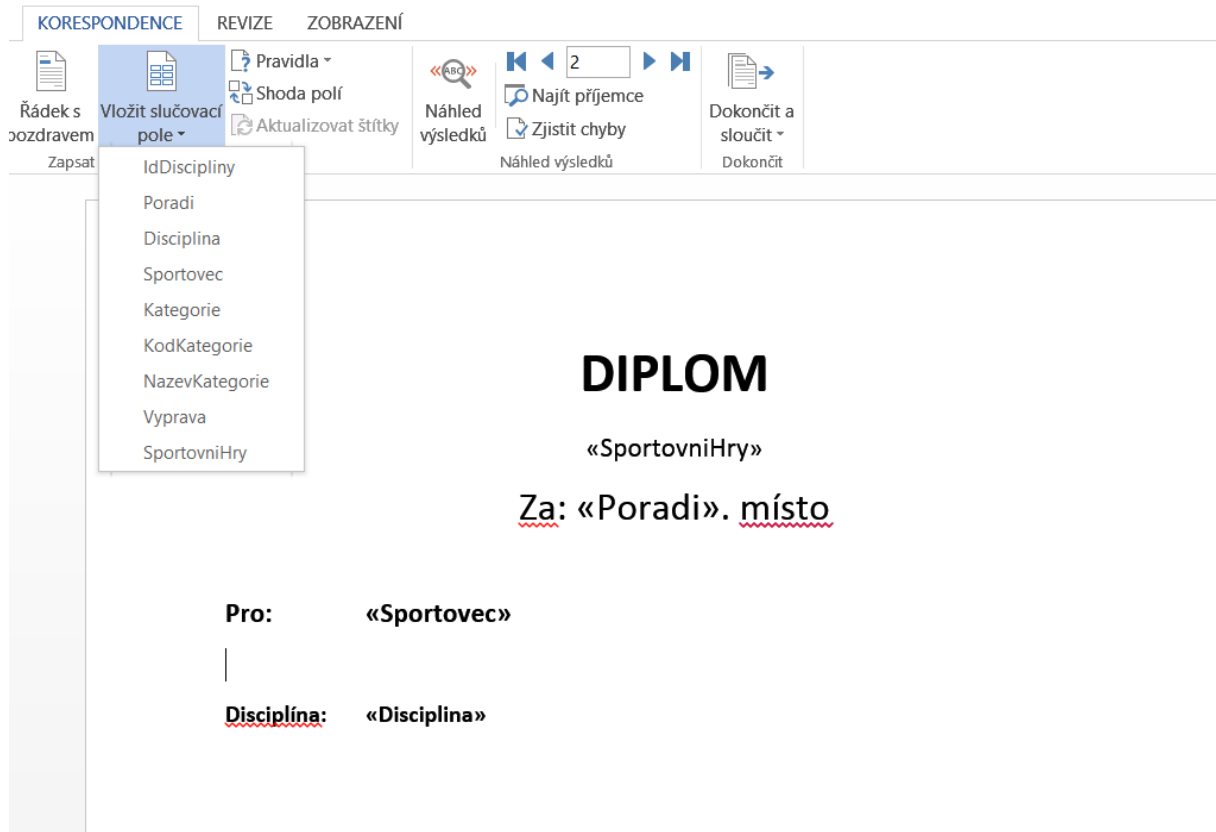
KORESPONDENCE REVIZE ZOBRAZENÍ

Řádek s pozdravem
Vložit slučovací pole
Pravidla
Shoda polí
Aktualizovat štítky
Zapsat

IdDisciplíny
Poradi
Disciplina
Sportovec
Kategorie
KodKategorie
NazevKategorie
Vyprava
SportovniHry

Náhled výsledků
2
Najít příjemce
Zjistit chyby
Náhled výsledků

Dokončit a sloučit
Dokončit

DIPLOM

«SportovniHry»

Za: «Poradi». místo

Pro: «Sportovec»

Disciplína: «Disciplina»